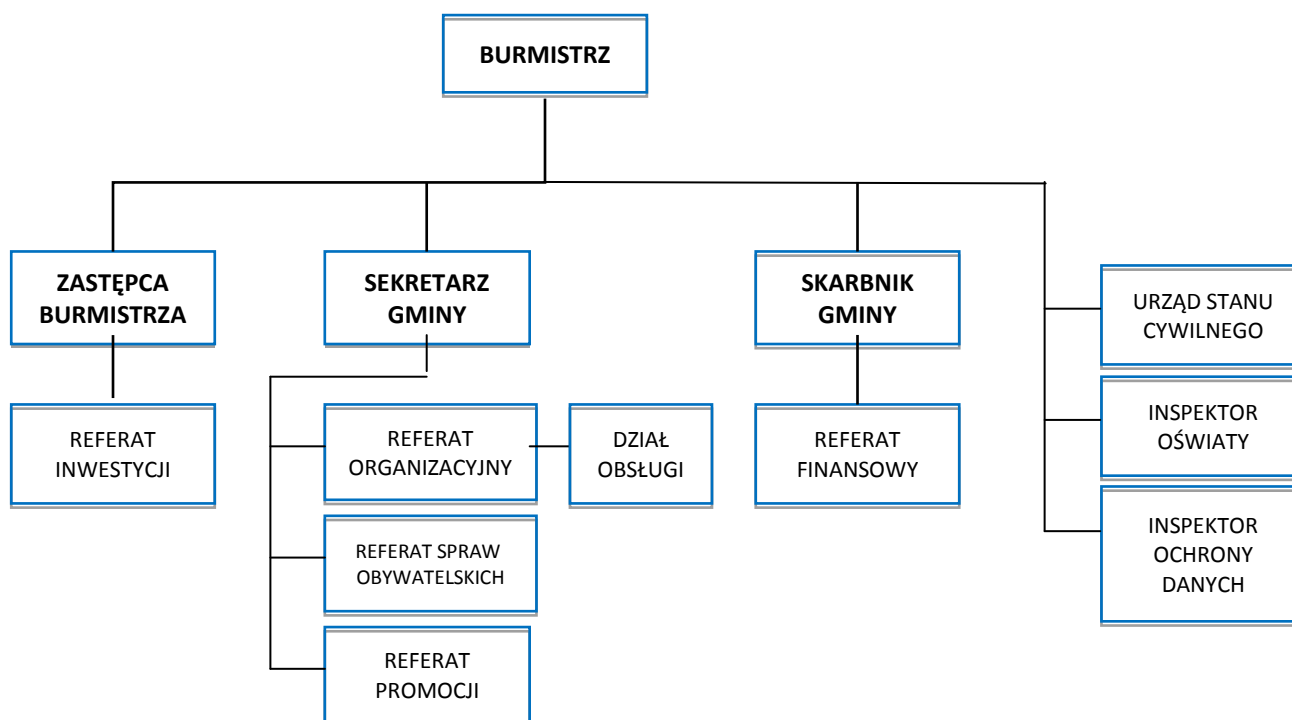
BURMISTRZ

ZASTĘPCA BURMISTRZA

SEKRETARZ GMINY

SKARBNIK GMINY

URZĄD STANU CYWILNEGO

INSPEKTOR OŚWIATY

INSPEKTOR OCHRONY DANYCH

REFERAT INWESTYCJI

REFERAT ORGANIZACYJNY

DZIAŁ OBSŁUGI

REFERAT SPRAW OBYWATELSKICH

REFERAT PROMOCJI

REFERAT FINANSOWY